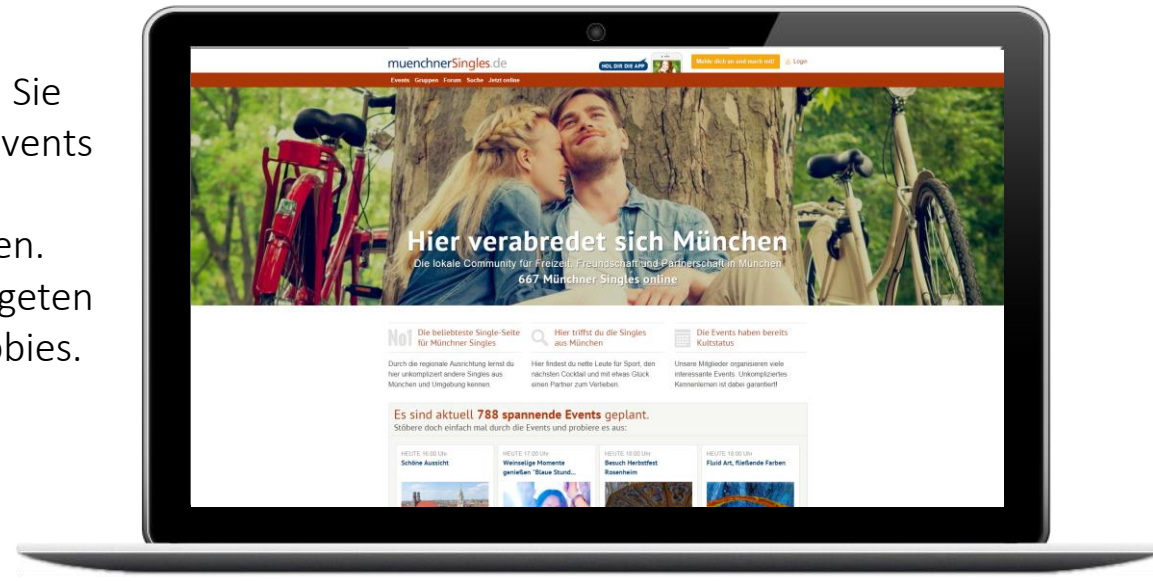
Sie
vents

en.
geten
bies.

muenchnerSingles.de

HOL DIR DIE APP

Melde dich an und mach mit!

Login

Events Gruppen Forum Suche Jetzt online

Hier verabredet sich München

Die lokale Community für Freizeit, Freundschaft und Partnerschaft in München

667 Münchner Singles online

No1 Die beliebteste Single-Seite für Münchner Singles

Durch die regionale Ausrichtung lernst du hier unkompliziert andere Singles aus München und Umgebung kennen.

Hier triffst du die Singles aus München

Hier findest du nette Leute für Sport, den nächsten Cocktail und mit etwas Glück einen Partner zum Verlieben.

Die Events haben bereits Kultstatus

Unsere Mitglieder organisieren viele interessante Events. Unkompliziertes Kennenlernen ist dabei garantiert!

Es sind aktuell 788 spannende Events geplant.

Stöbere doch einfach mal durch die Events und probiere es aus:

HEUTE 16:00 Uhr
Schöne Aussicht

HEUTE 17:00 Uhr
Weinselige Momente genießen "Blaue Stund...

HEUTE 18:00 Uhr
Besuch Herbstfest Rosenheim

HEUTE 18:00 Uhr
Fluid Art, fließende Farben